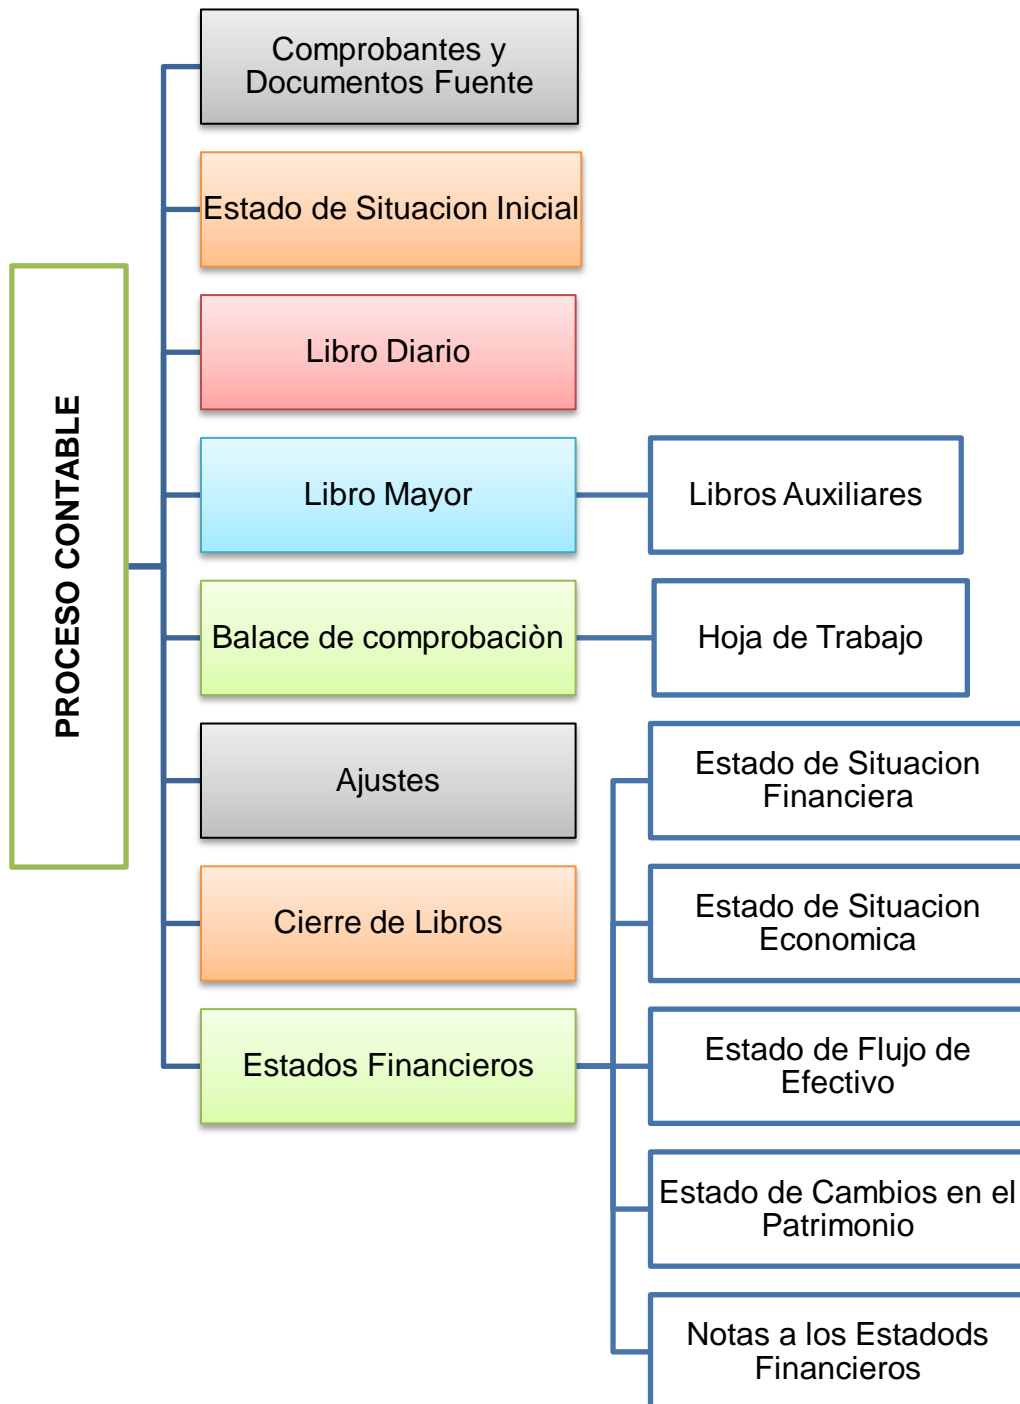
PROCESO CONTABLE

Comprobantes y Documentos Fuente

Estado de Situacion Inicial

Libro Diario

Libro Mayor

Libros Auxiliares

Balace de comprobaciòn

Hoja de Trabajo

Ajustes

Cierre de Libros

Estados Financieros

Estado de Situacion Financiera

Estado de Situacion Economica

Estado de Flujo de Efectivo

Estado de Cambios en el Patrimonio

Notas a los Estadods Financieros